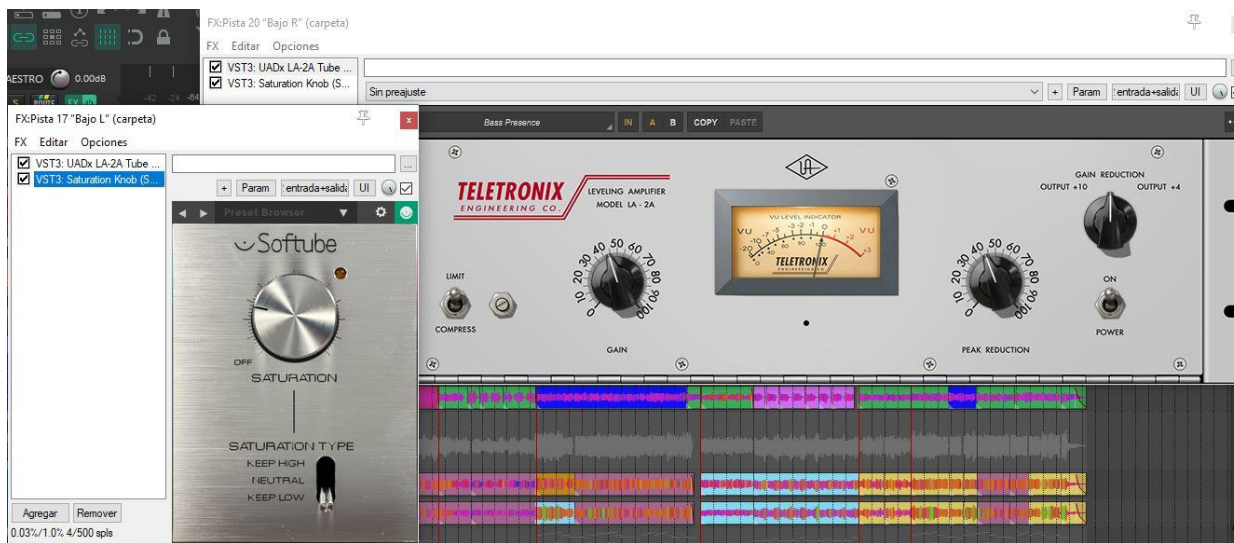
AESTRO 0.00dB

FX:Pista 20 "Bajo R" (carpeta)

FX Editar Opciones

VST3: UADx LA-2A Tube ...
VST3: Saturation Knob (S...

Sin preajuste

+ Param entrada+salida UI

FX:Pista 17 "Bajo L" (carpeta)

FX Editar Opciones

VST3: UADx LA-2A Tube ...
VST3: Saturation Knob (S...

+ Param entrada+salida UI

Preset Browser

Softube

OFF

SATURATION

SATURATION TYPE
KEEP HIGH
NEUTRAL
KEEP LOW

Agregar Remover

0.03%/1.0% 4/500 spls

Bass Presence

IN A B COPY PASTE

TELETRONIX
ENGINEERING CO.

LEVELING AMPLIFIER
MODEL LA - 2A

VU LEVEL INDICATOR
VU
TELETRONIX

GAIN REDUCTION
OUTPUT +10 OUTPUT +4

LIMIT

COMPRESS

GAIN

PEAK REDUCTION

ON

POWER